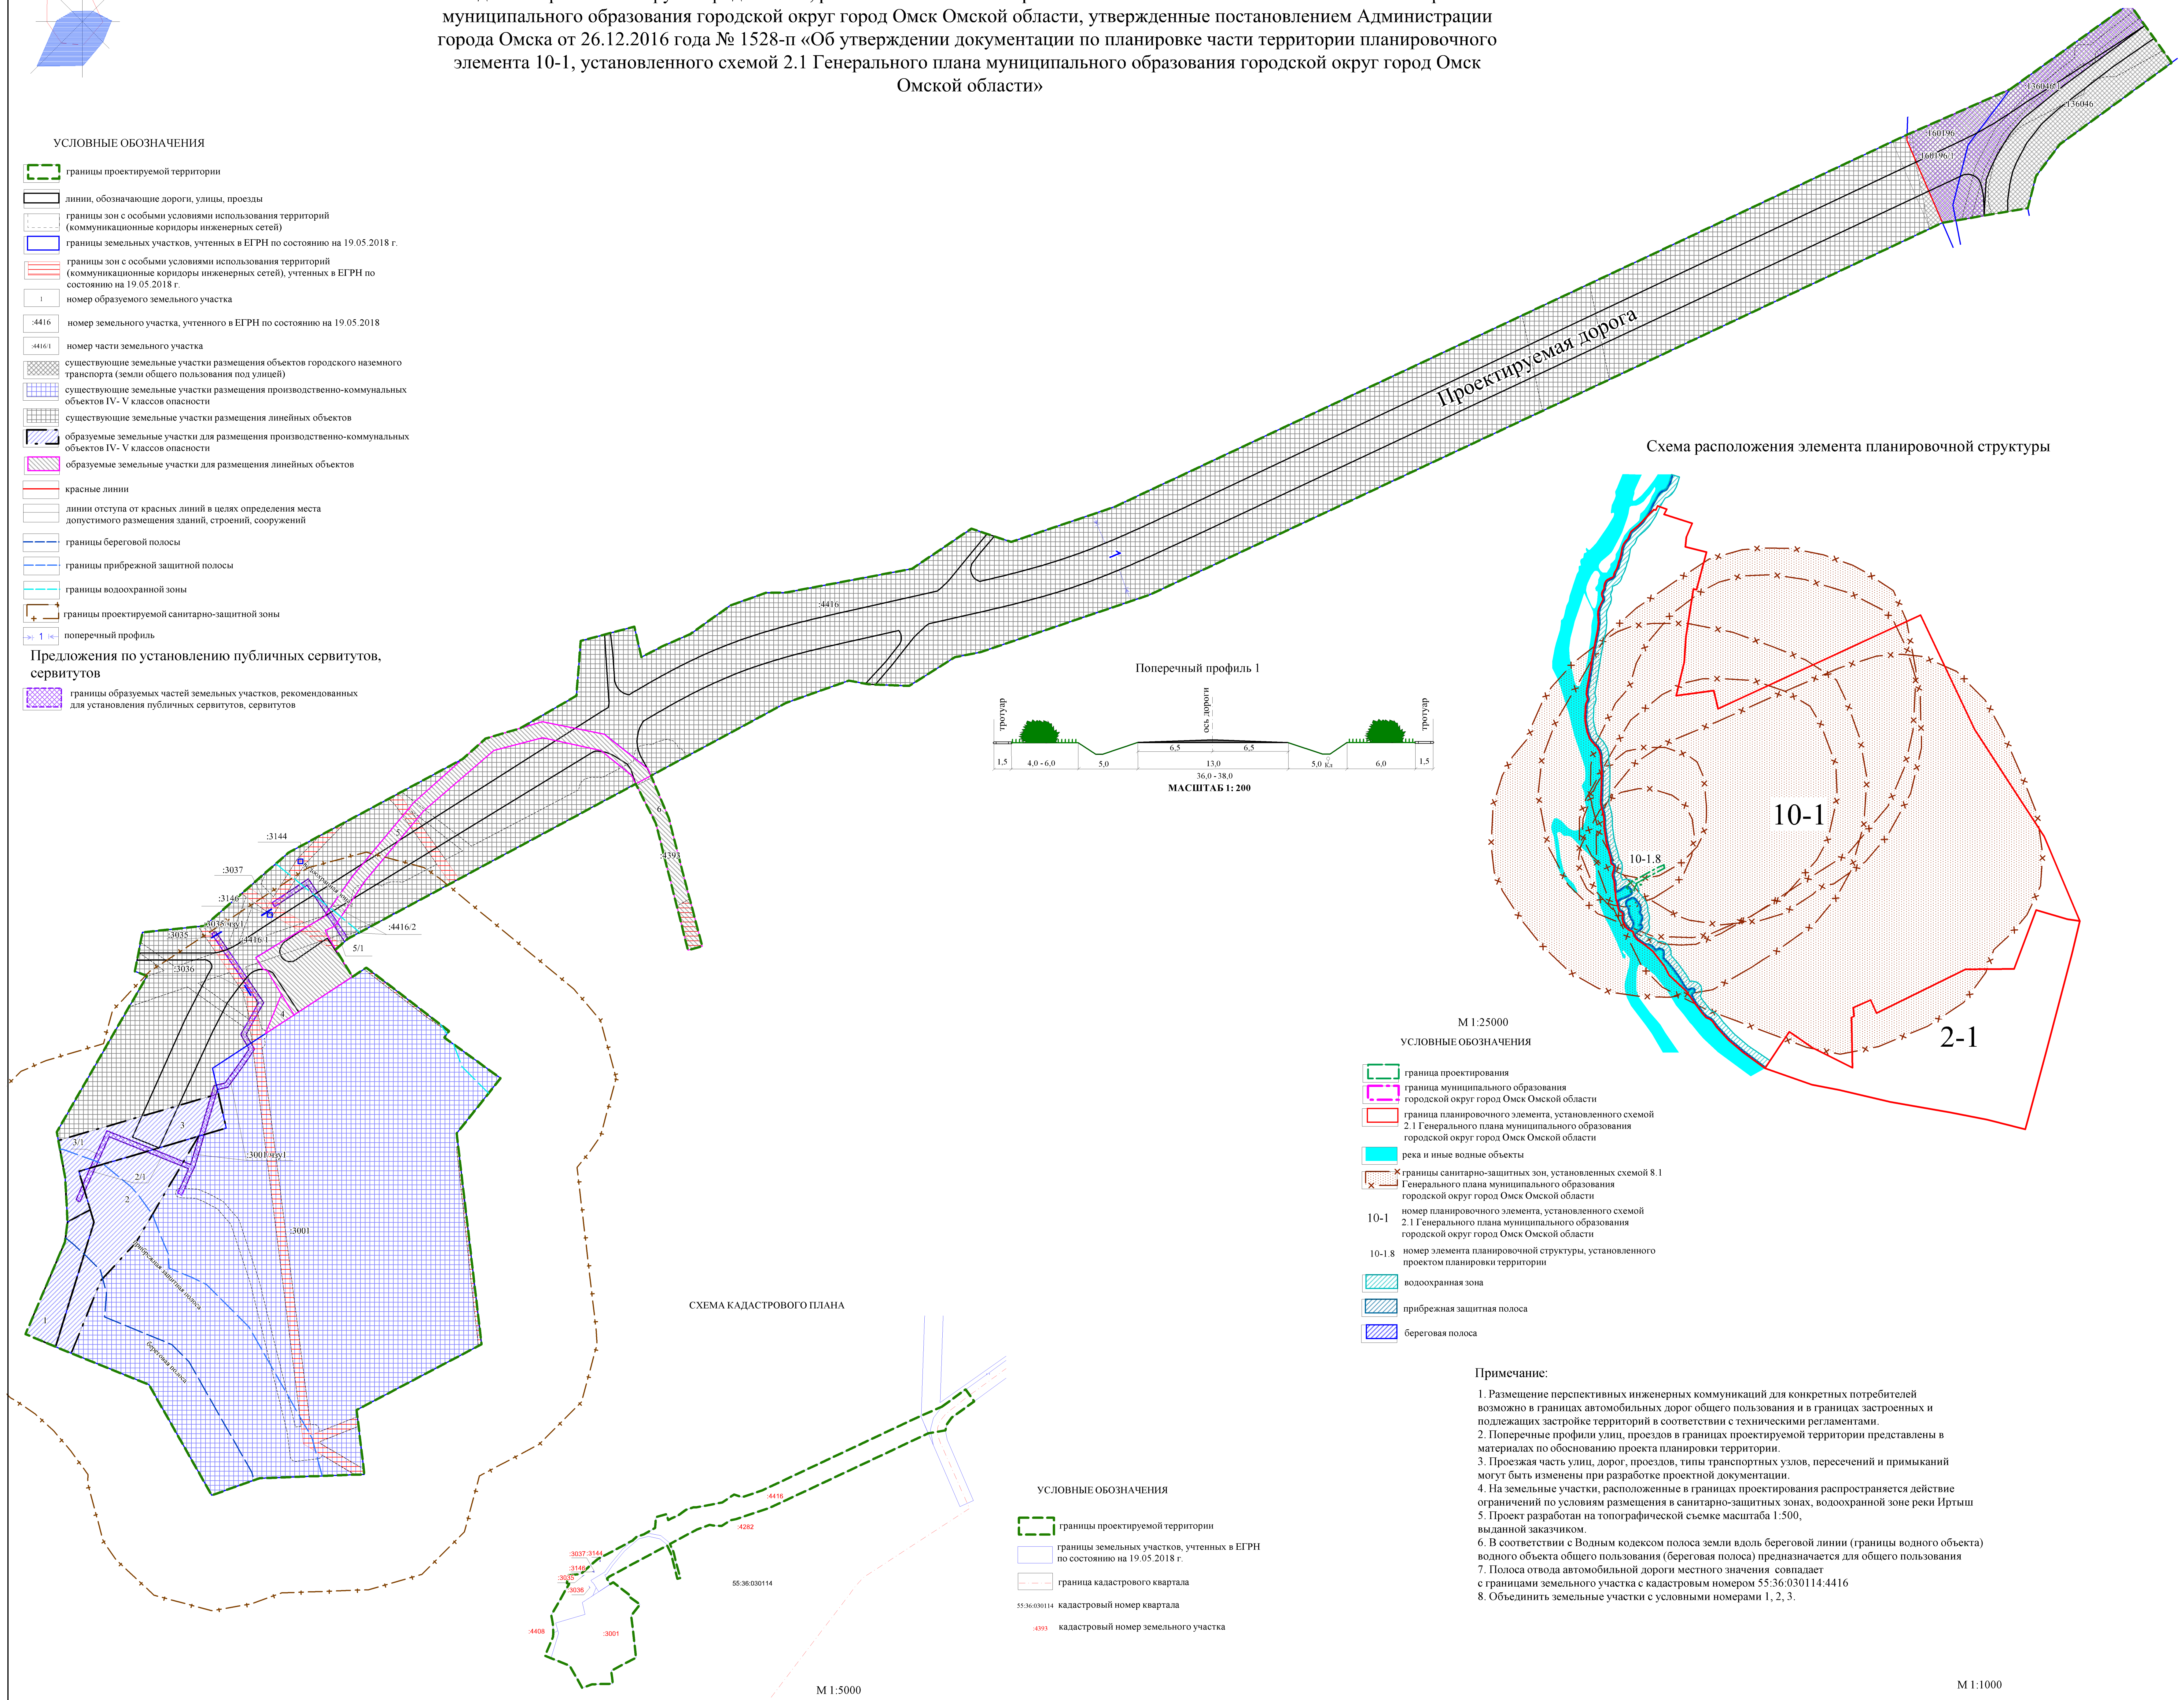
муниципального образования городской округ город Омск Омской области, утвержденные постановлением Администрации города Омска от 26.12.2016 года № 1528-п «Об утверждении документации по планировке части территории планировочного элемента 10-1, установленного схемой 2.1 Генерального плана муниципального образования городской округ город Омск Омской области»

УСЛОВНЫЕ ОБОЗНАЧЕНИЯ

границы проектируемой территории

линии, обозначающие дороги, улицы, проезды

границы зон с особыми условиями использования территорий (коммуникационные коридоры инженерных сетей)

границы земельных участков, учтенных в ЕГРН по состоянию на 19.05.2018 г.

границы зон с особыми условиями использования территорий (коммуникационные коридоры инженерных сетей), учтенных в ЕГРН по состоянию на 19.05.2018 г.

1 номер образуемого земельного участка

:4416 номер земельного участка, учтенного в ЕГРН по состоянию на 19.05.2018

:4416/1 номер части земельного участка

существующие земельные участки размещения объектов городского наземного транспорта (земли общего пользования под улицей)

существующие земельные участки размещения производственно-коммунальных объектов IV- V классов опасности

существующие земельные участки размещения линейных объектов

образуемые земельные участки для размещения производственно-коммунальных объектов IV- V классов опасности

образуемые земельные участки для размещения линейных объектов

красные линии

линии отступа от красных линий в целях определения места допустимого размещения зданий, строений, сооружений

границы береговой полосы

границы прибрежной защитной полосы

границы водоохранной зоны

границы проектируемой санитарно-защитной зоны

1 поперечный профиль

Предложения по установлению публичных сервитутов, сервитутов

границы образуемых частей земельных участков, рекомендованных для установления публичных сервитутов, сервитутов

Проектируемая дорога

:136046/1
:136046
:160196
:160196/1
:4416
:3144
:3037
:3146
:3035
:3036
:4416/2
:4416
5/1
5
6
:4393
4
3
3/1
2/1
2
1
:3001
:3001/1
прибрежная защитная полоса
береговая полоса

Поперечный профиль 1

тротуар
ось дороги
тротуар
1,5 | 4,0 - 6,0 | 5,0 | 6,5 | 6,5 | 13,0 | 5,0 | 6,0 | 1,5
36,0 - 38,0
МАСШТАБ 1: 200

Схема расположения элемента планировочной структуры

10-1
10-1.8
2-1

М 1:25000

УСЛОВНЫЕ ОБОЗНАЧЕНИЯ

граница проектирования

граница муниципального образования городской округ город Омск Омской области

граница планировочного элемента, установленного схемой 2.1 Генерального плана муниципального образования городской округ город Омск Омской области

река и иные водные объекты

границы санитарно-защитных зон, установленных схемой 8.1 Генерального плана муниципального образования городской округ город Омск Омской области

10-1 номер планировочного элемента, установленного схемой 2.1 Генерального плана муниципального образования городской округ город Омск Омской области

10-1.8 номер элемента планировочной структуры, установленного проектом планировки территории

водоохранная зона

прибрежная защитная полоса

береговая полоса

СХЕМА КАДАСТРОВОГО ПЛАНА

:4416
:4282
:3037:3144
:3146
:3035
:3036
55:36:030114
:4408
:3001

М 1:5000

УСЛОВНЫЕ ОБОЗНАЧЕНИЯ

границы проектируемой территории

границы земельных участков, учтенных в ЕГРН по состоянию на 19.05.2018 г.

граница кадастрового квартала

55:36:030114 кадастровый номер квартала

:4393 кадастровый номер земельного участка

Примечание:

1. Размещение перспективных инженерных коммуникаций для конкретных потребителей возможно в границах автомобильных дорог общего пользования и в границах застроенных и подлежащих застройке территорий в соответствии с техническими регламентами.
2. Поперечные профили улиц, проездов в границах проектируемой территории представлены в материалах по обоснованию проекта планировки территории.
3. Проезжая часть улиц, дорог, проездов, типы транспортных узлов, пересечений и примыканий могут быть изменены при разработке проектной документации.
4. На земельные участки, расположенные в границах проектирования распространяется действие ограничений по условиям размещения в санитарно-защитных зонах, водоохранной зоне реки Иртыш
5. Проект разработан на топографической съемке масштаба 1:500, выданной заказчиком.
6. В соответствии с Водным кодексом полоса земли вдоль береговой линии (границы водного объекта) водного объекта общего пользования (береговая полоса) предназначается для общего пользования
7. Полоса отвода автомобильной дороги местного значения совпадает с границами земельного участка с кадастровым номером 55:36:030114:4416
8. Объединить земельные участки с условными номерами 1, 2, 3.

М 1:1000